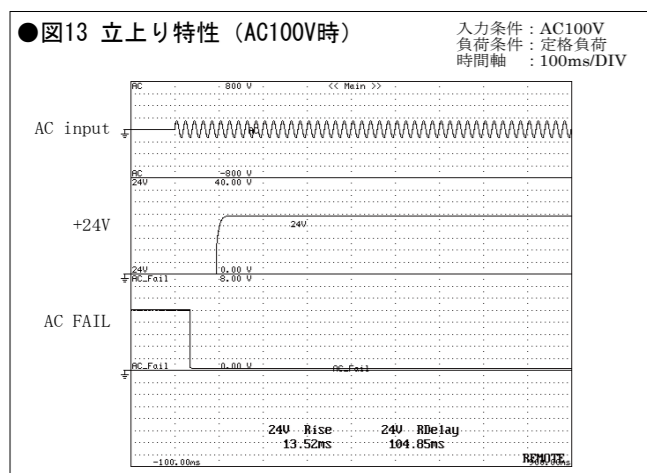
●図13 立上り特性（AC100V時）

入力条件：AC100V
負荷条件：定格負荷
時間軸　：100ms/DIV

AC　800 V　<< Main >>

AC input

AC　-800 V
24V　40.00 V

+24V

24V

24V　0.00 V
AC_Fail　8.00 V

AC FAIL

AC_Fail　0.00 V　AC_Fail

24V Rise　24V RDelay
13.52ms　104.85ms

-100.00ms

REMOTE
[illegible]